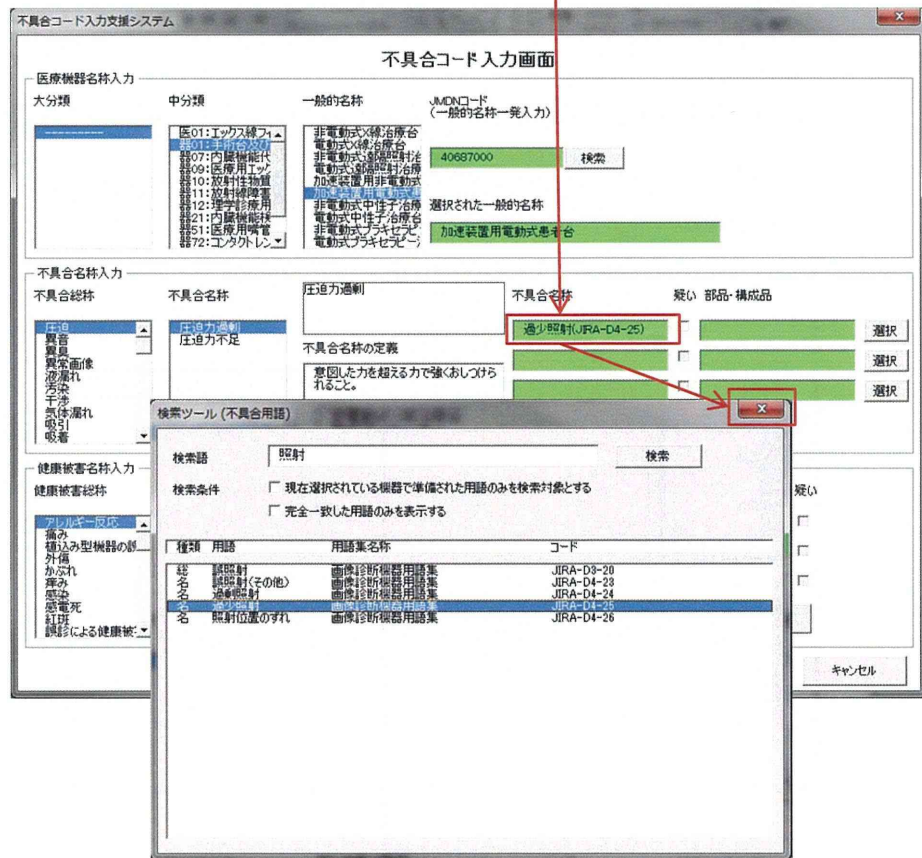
不具合コード入力支援システム

不具合コード入力画面

医療機器名称入力

大分類

中分類

一般的名称

JMDNコード
(一般的名称一発入力)

------

医01:エックス線フィ
器01:手術台及び
器07:内臓機能代
器09:医療用エッ
器10:放射性物質
器11:放射線障害
器12:理学診療用
器21:内臓機能検
器51:医療用嘴管
器72:コンタクトレン

非電動式X線治療台
電動式X線治療台
非電動式遠隔照射治
電動式遠隔照射治
加速装置用非電動式
加速装置用電動式
非電動式中性子治療
電動式中性子治療台
非電動式ブラキセラピ
電動式ブラキセラピー

40687000

検索

選択された一般的名称

加速装置用電動式患者台

不具合名称入力

不具合総称

不具合名称

圧迫力過剰

不具合名称

疑い

部品・構成品

圧迫
異音
異臭
異常画像
液漏れ
汚染
干渉
気体漏れ
吸引
吸着

圧迫力過剰
圧迫力不足

不具合名称の定義

意図した力を超える力で強くおしつけられること。

過少照射(JIRA-D4-25)

選択

選択

選択

健康被害名称入力

健康被害総称

アレルギー反応
痛み
植込み型機器の訴
外傷
かぶれ
痒み
感染
感電死
紅斑
誤診による健康被

疑い

キャンセル

検索ツール(不具合用語)

検索語

照射

検索

検索条件

現在選択されている機器で準備された用語のみを検索対象とする

完全一致した用語のみを表示する

| 種類 | 用語 | 用語集名称 | コード |
|---|---|---|---|
| 総 | 誤照射 | 画像診断機器用語集 | JIRA-D3-20 |
| 名 | 誤照射(その他) | 画像診断機器用語集 | JIRA-D4-23 |
| 名 | 過剰照射 | 画像診断機器用語集 | JIRA-D4-24 |
| 名 | 過少照射 | 画像診断機器用語集 | JIRA-D4-25 |
| 名 | 照射位置のずれ | 画像診断機器用語集 | JIRA-D4-26 |